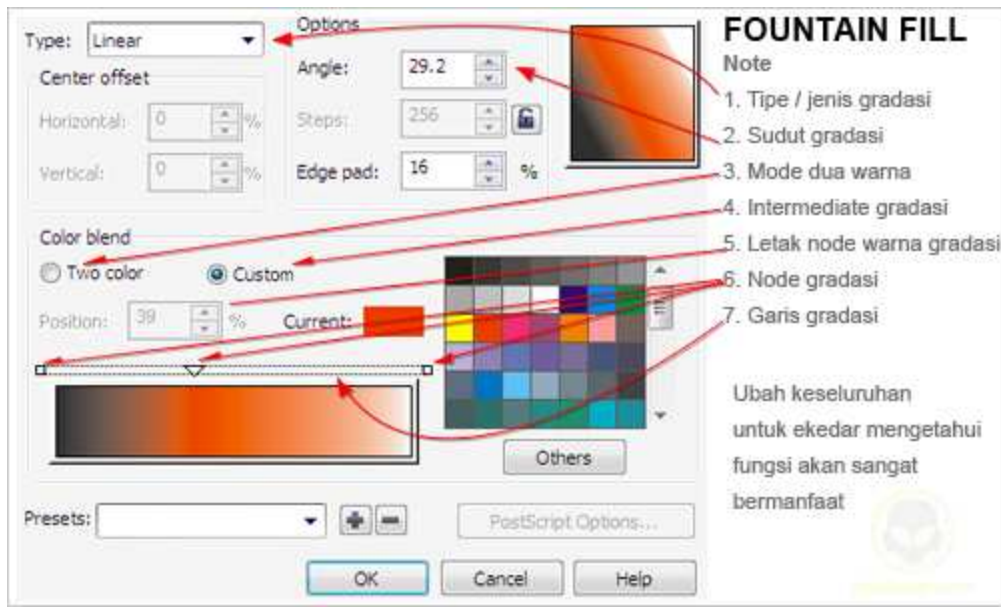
Type: Linear

Center offset

Horizontal: 0 %

Vertical: 0 %

Options

Angle: 29.2

Steps: 256

Edge pad: 16 %

Color blend

Two color

Custom

Position: 39 %

Current:

Others

Presets:

PostScript Options...

OK

Cancel

Help

FOUNTAIN FILL

Note

1. Tipe / jenis gradasi

2. Sudut gradasi

3. Mode dua warna

4. Intermediate gradasi

5. Letak node warna gradasi

6. Node gradasi

7. Garis gradasi

Ubah keseluruhan untuk ekedar mengetahui fungsi akan sangat bermanfaat